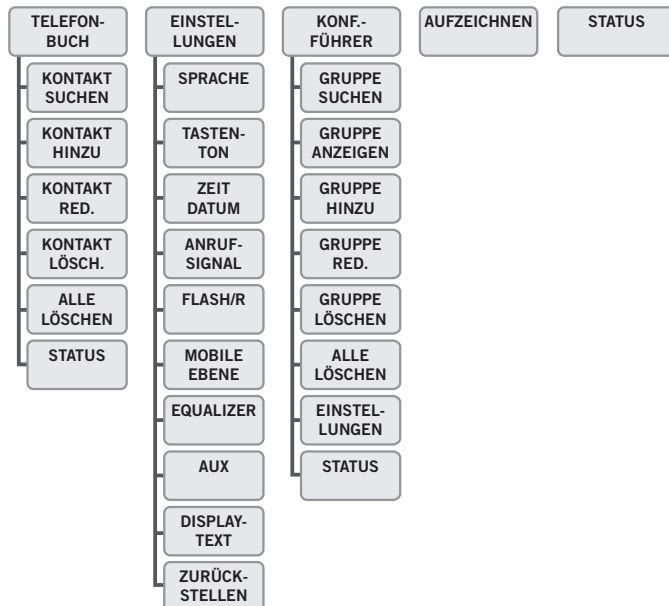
TELEFON-BUCH

KONTAKT SUCHEN

KONTAKT HINZU

KONTAKT RED.

KONTAKT LÖSCH.

ALLE LÖSCHEN

STATUS

EINSTEL-LUNGEN

SPRACHE

TASTEN-TON

ZEIT DATUM

ANRUF-SIGNAL

FLASH/R

MOBILE EBENE

EQUALIZER

AUX

DISPLAY-TEXT

ZURÜCK-STELLEN

KONF.-FÜHRER

GRUPPE SUCHEN

GRUPPE ANZEIGEN

GRUPPE HINZU

GRUPPE RED.

GRUPPE LÖSCHEN

ALLE LÖSCHEN

EINSTEL-LUNGEN

STATUS

AUFZEICHNEN

STATUS